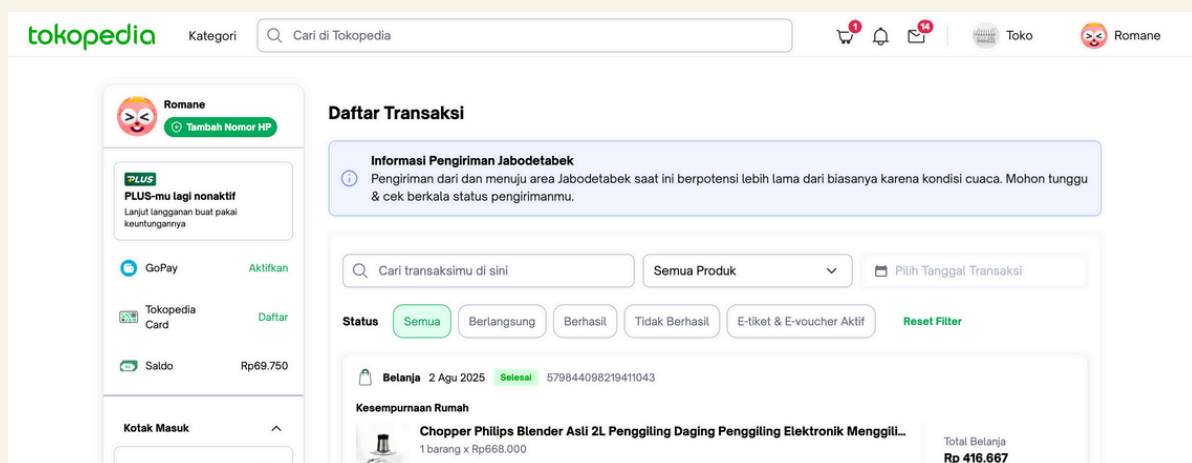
tokopedia Kategori Cari di Tokopedia 1 14 Toko Romane

Romane
Tambah Nomor HP

PLUS
PLUS-mu lagi nonaktif
Lanjut langganan buat pakai keuntungannya

GoPay Aktifkan

Tokopedia Card Daftar

Saldo Rp69.750

Kotak Masuk

Daftar Transaksi

Informasi Pengiriman Jabodetabek
Pengiriman dari dan menuju area Jabodetabek saat ini berpotensi lebih lama dari biasanya karena kondisi cuaca. Mohon tunggu & cek berkala status pengirimanmu.

Cari transaksimu di sini
Semua Produk
Pilih Tanggal Transaksi

Status Semua Berlangsung Berhasil Tidak Berhasil E-tiket & E-voucher Aktif Reset Filter

Belanja 2 Agu 2025 Selesai 579844098219411043

Kesempurnaan Rumah

Chopper Philips Blender Asli 2L Penggiling Daging Penggiling Elektronik Menggili...
1 barang x Rp668.000

Total Belanja
Rp 416.667